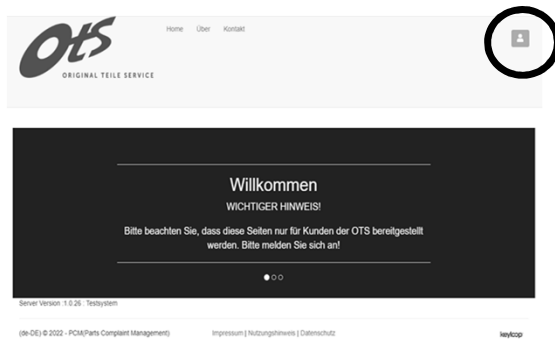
OTS
ORIGINAL TEILE SERVICE

Home Über Kontakt

Willkommen

WICHTIGER HINWEIS!

Bitte beachten Sie, dass diese Seiten nur für Kunden der OTS bereitgestellt werden. Bitte melden Sie sich an!

Server Version :1.0.26 : Testsystem

(de-DE) © 2022 - PCM(Parts Complaint Management)

Impressum | Nutzungshinweis | Datenschutz

keylcop